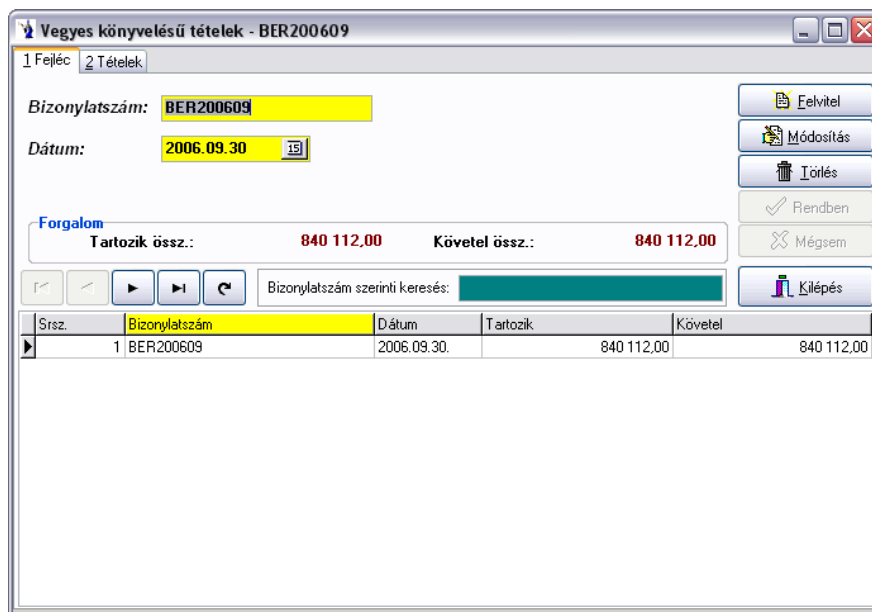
Vegyes könyvelésű tételek - BER200609

1 Fejléc 2 Tételek

Bizonylatszám: BER200609

Dátum: 2006.09.30

Felvitel
Módosítás
Törlés
Rendben
Mégsem

Forgalom
Tartozik össz.: 840 112,00 Követel össz.: 840 112,00

Bizonylatszám szerinti keresés:

Kilépés

| Srsz. | Bizonylatszám | Dátum | Tartozik | Követel |
|---|---|---|---|---|
| 1 | BER200609 | 2006.09.30. | 840 112,00 | 840 112,00 |